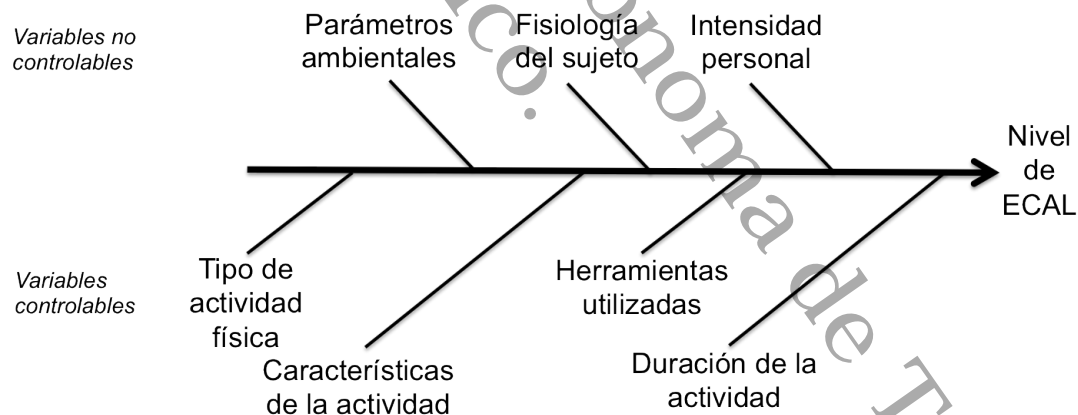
Variables no controlables

Parámetros ambientales

Fisiología del sujeto

Intensidad personal

Nivel de ECAL

Variables controlables

Tipo de actividad física

Características de la actividad

Herramientas utilizadas

Duración de la actividad

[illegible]co. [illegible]onoma de T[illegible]